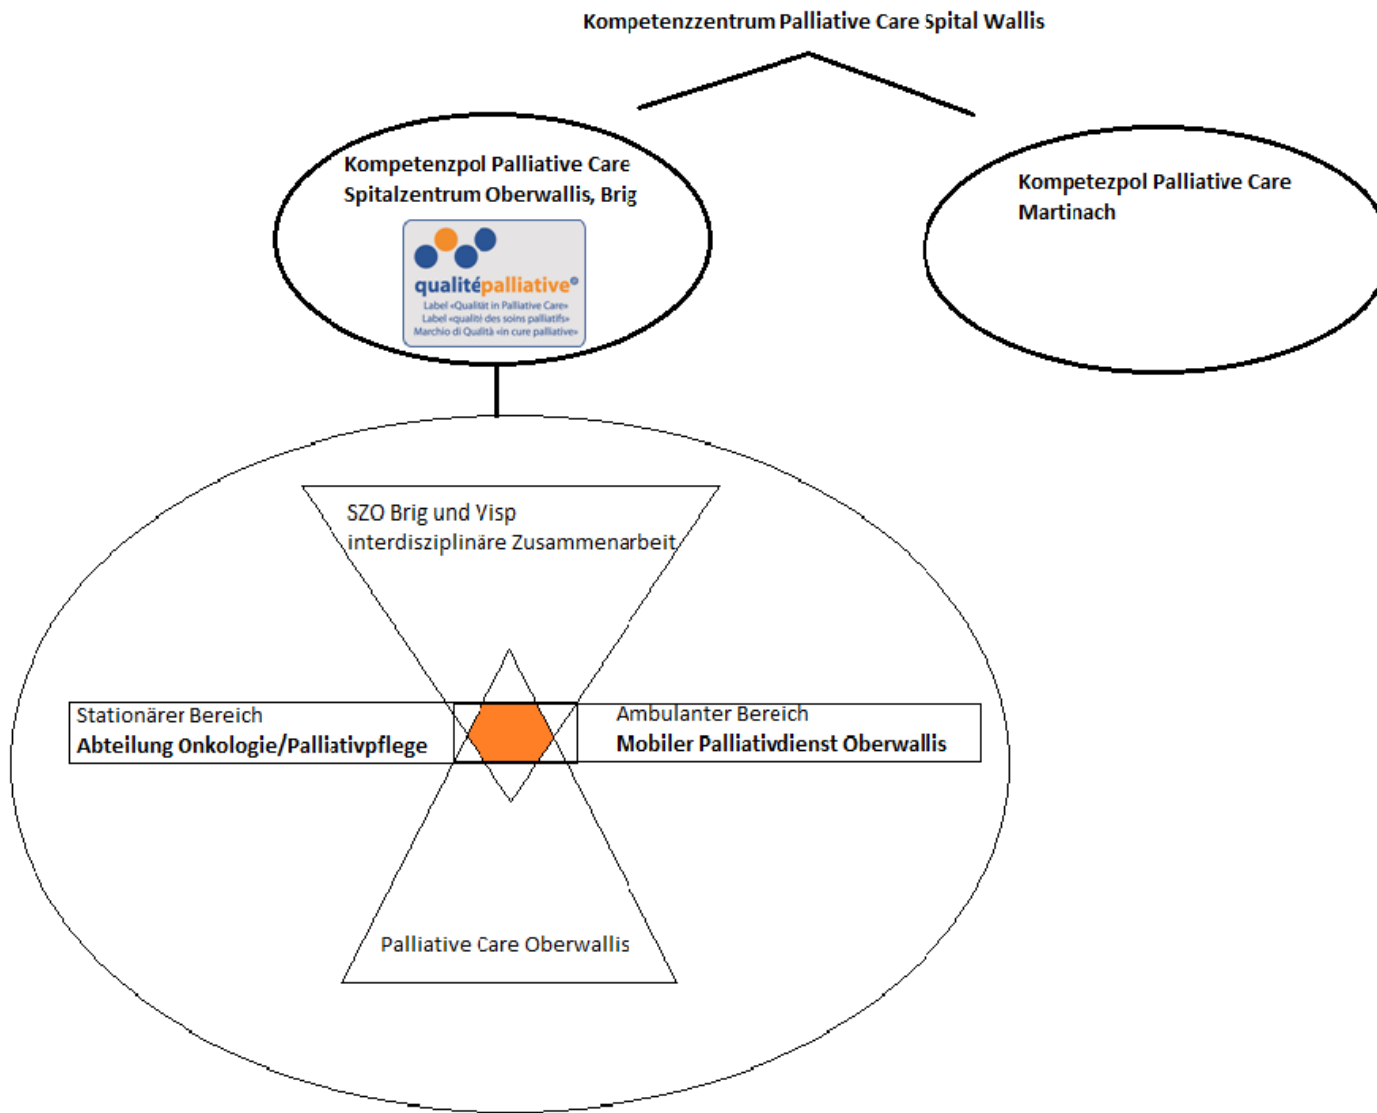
Kompetenzzentrum Palliative Care Spital Wallis

Kompetenzpol Palliative Care
Spitalzentrum Oberwallis, Brig

qualitépalliative®
Label «Qualität in Palliative Care»
Label «qualité des soins palliatifs»
Marchio di Qualità «in cure palliative»

Kompetezpol Palliative Care
Martinach

SZO Brig und Visp
interdisziplinäre Zusammenarbeit

Stationärer Bereich
Abteilung Onkologie/Palliativpflege

Ambulanter Bereich
Mobiler Palliativdienst Oberwallis

Palliative Care Oberwallis